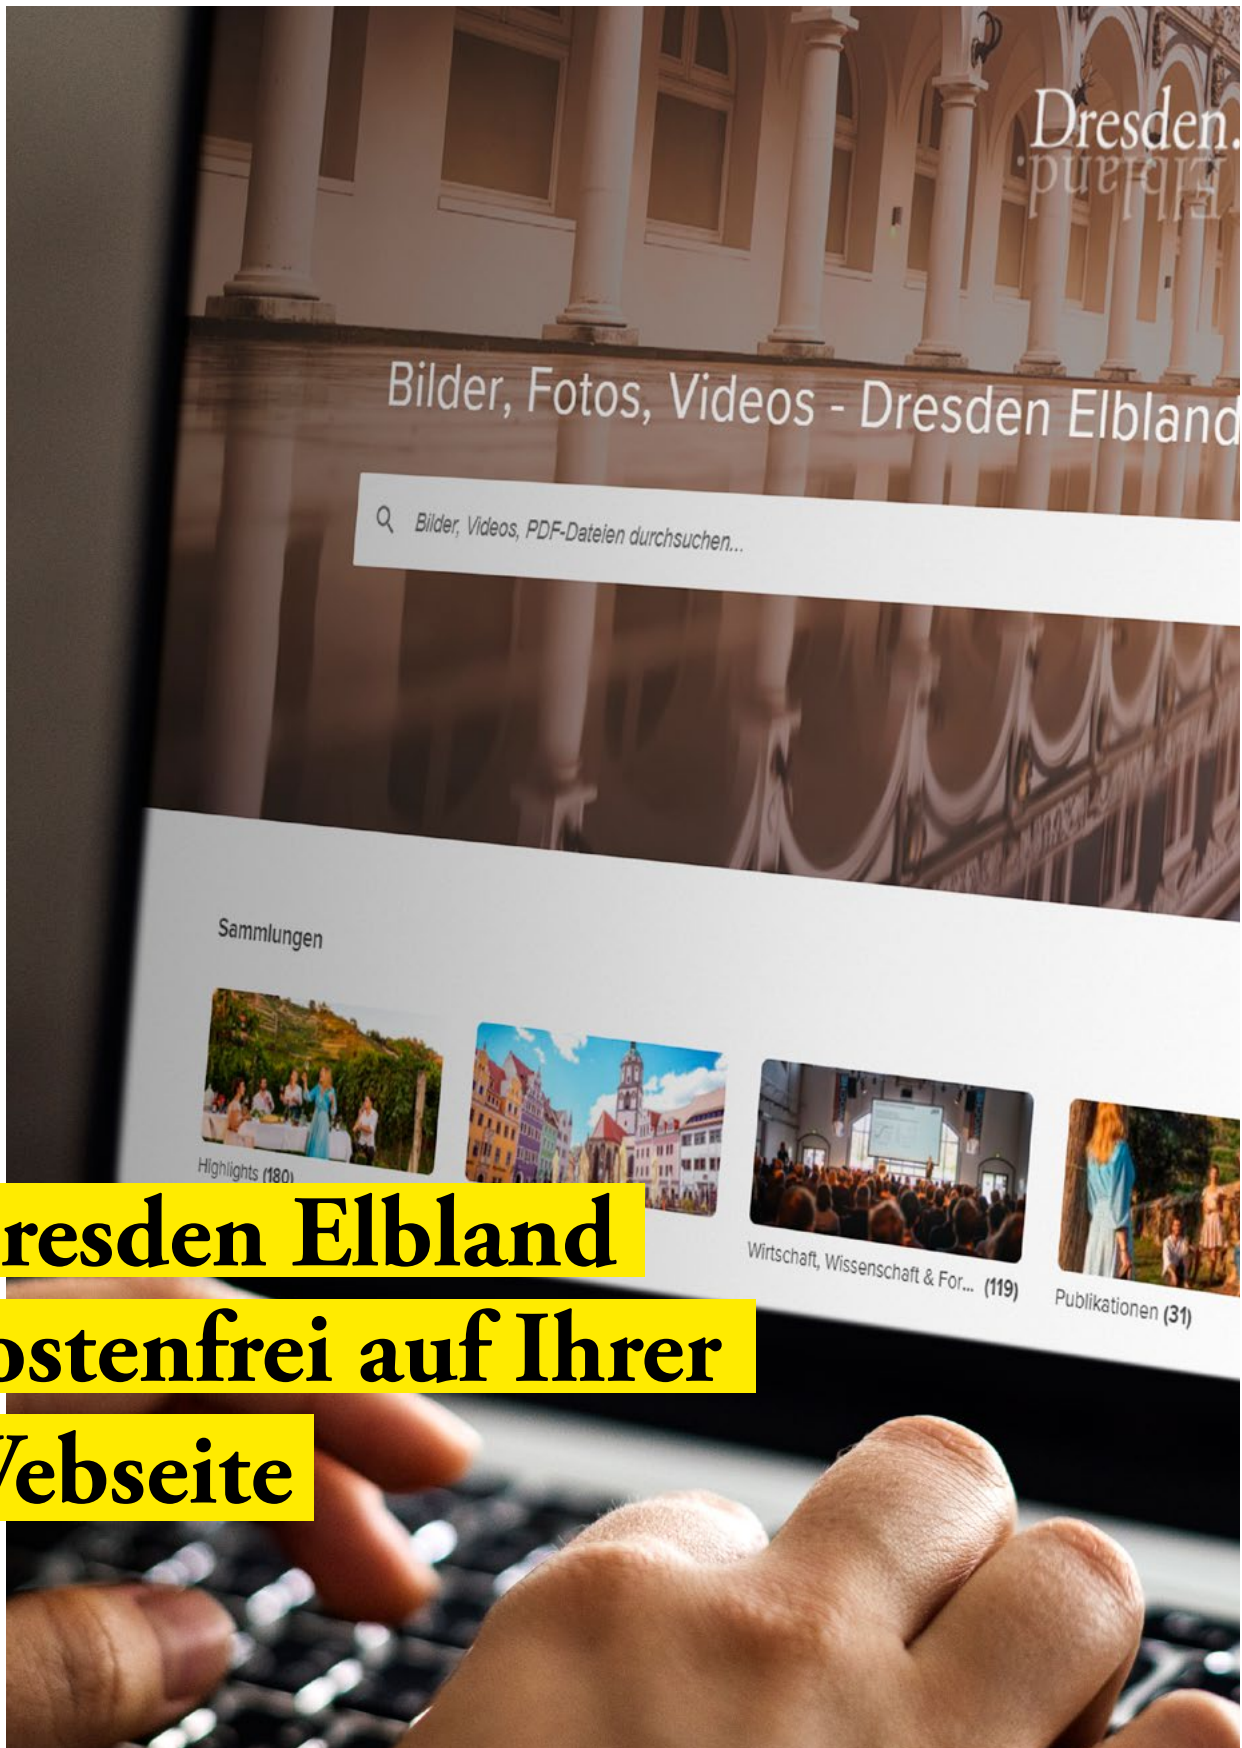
Dresden.
Elbland

Bilder, Fotos, Videos - Dresden Elbland

Bilder, Videos, PDF-Dateien durchsuchen...

Sammlungen

Highlights (180)

Wirtschaft, Wissenschaft & For... (119)

Publikationen (31)

resden Elbland
ostenfrei auf Ihrer
Vebseite